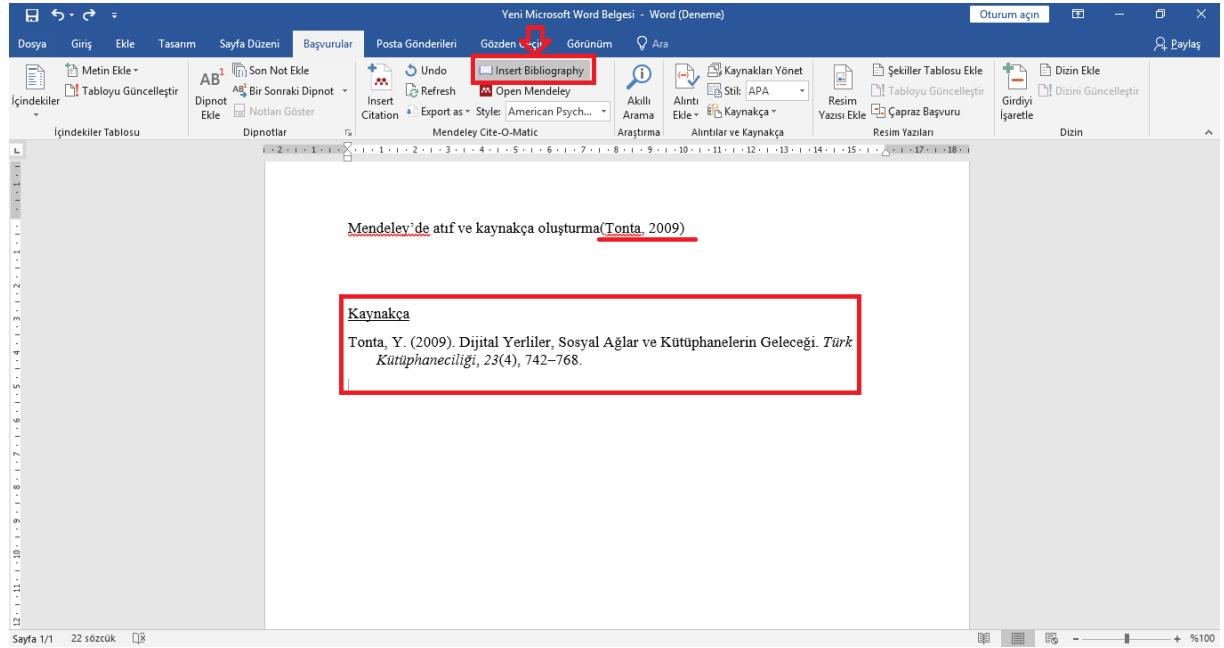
Yeni Microsoft Word Belgesi - Word (Deneme)

Oturum açın

Dosya Giriş Ekle Tasarım Sayfa Düzeni Başvurular Posta Gönderileri Gözden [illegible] Görünüm Ara

Paylaş

İçindekiler
Metin Ekle
Tabloyu Güncelleştir
İçindekiler Tablosu

AB¹ Dipnot Ekle
Son Not Ekle
Bir Sonraki Dipnot
Notları Göster
Dipnotlar

Insert Citation
Undo
Refresh
Export as
Style: American Psych...
Insert Bibliography
Open Mendeley
Mendeley Cite-O-Matic

Akıllı Arama
Araştırma

Alıntı Ekle
Kaynakları Yönet
Stil: APA
Kaynakça
Alıntılar ve Kaynakça

Resim Yazısı Ekle
Şekiller Tablosu Ekle
Tabloyu Güncelleştir
Çapraz Başvuru
Resim Yazıları

Girdiyi İşaretle
Dizin Ekle
Dizini Güncelleştir
Dizin

Mendeley'de atıf ve kaynakça oluşturma(Tonta, 2009)

Kaynakça

Tonta, Y. (2009). Dijital Yerliler, Sosyal Ağlar ve Kütüphanelerin Geleceği. *Türk Kütüphaneciliği*, *23*(4), 742–768.

Sayfa 1/1 22 sözcük

%100